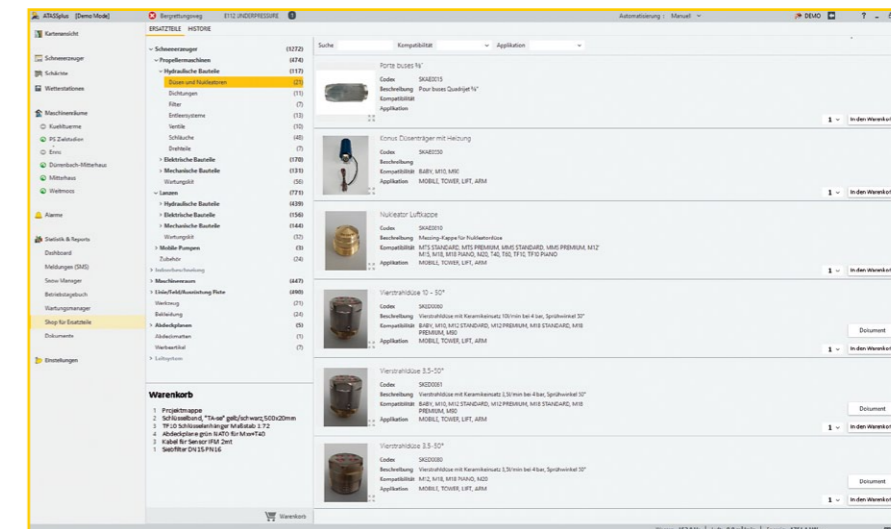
ATASSplus [Demo Mode] Beregnungsweg E112 UNDERPRESSURE Automatisierung: Manuell DEMO ?

ERSATZTEILE HISTORIE

Kartenansicht

Schneeerzeuger
Schächte
Wetterstationen

Maschinenräume
Kuehlturme
PS Zielstation
Enzo
Dorrenbach-Mitterhaus
Mitterhaus
Weitmoos

Alarme

Statistik & Reports
Dashboard
Meldungen (SMS)
Snow Manager
Betriebstagebuch
Wartungsmanager
Shop für Ersatzteile
Dokumente

Einstellungen

| | |
|---|---|
| Schneeerzeuger | (1272) |
| Propellermaschinen | (474) |
| Hydraulische Bauteile | (117) |
| Düsen und Nukleatoren | (21) |
| Dichtungen | (11) |
| Filter | (7) |
| Entleersysteme | (13) |
| Ventile | (10) |
| Schläuche | (48) |
| Drehteile | (7) |
| Elektrische Bauteile | (170) |
| Mechanische Bauteile | (131) |
| Wartungskit | (56) |
| Lanzen | (771) |
| Hydraulische Bauteile | (439) |
| Elektrische Bauteile | (156) |
| Mechanische Bauteile | (144) |
| Wartungskit | (32) |
| Mobile Pumpen | (3) |
| Zubehör | (24) |
| Indoorbeschneiung | |
| Maschinenraum | (447) |
| Linie/Feld/Beschneiungs Piste | (490) |
| Werkzeug | (71) |
| Bekleidung | (24) |
| Abdeckplanen | (5) |
| Abdeckmatten | (1) |
| Werbeartikel | (7) |
| Luftsysteme | |

Warenkorb
1 Projektmappe
1 Schlüsselband, "TA-ss" gelb/schwarz,500x20mm
1 TF10 Schlüsselanhänger Maßstab 1:72
2 Abdeckplane grün N470 für Mov+T40
1 Kabel für Sensor IFM 2m
1 Siebfilter DN15 PN16

Warenkorb

Suche Kompatibilität Applikation

Porte buses ¾"
Codex SKAE0015
Beschreibung Pour buses Quadrijet ¾"
Kompatibilität
Applikation
1 In den Warenkorb

Konus Düsenträger mit Heizung
Codex SKAE0250
Beschreibung
Kompatibilität BABY, M10, M16
Applikation MOBILE, TOWER, LIFT, ARM
1 In den Warenkorb

Nukleator Luftkappe
Codex SKAE0010
Beschreibung Messing-Kappe für Nukleatordüse
Kompatibilität M75 STANDARD, M75 PREMIUM, M95 STANDARD, M90 PREMIUM, M12' M15, M18, M18 PIANO, M20, T40, T60, TF10, TF10 PIANO
Applikation MOBILE, TOWER, LIFT, ARM
1 In den Warenkorb

Vierstrahldüse 10 - 30°
Codex SKED0060
Beschreibung Vierstrahldüse mit Keramikeinsatz 10l/min bei 4 bar, Sprühwinkel 30°
Kompatibilität BABY, M10, M12 STANDARD, M12 PREMIUM, M18 STANDARD, M18 PREMIUM, M50
Applikation MOBILE, TOWER, LIFT, ARM
Dokument
1 In den Warenkorb

Vierstrahldüse 3,5-30°
Codex SKED0061
Beschreibung Vierstrahldüse mit Keramikeinsatz 3,5l/min bei 4bar, Sprühwinkel 30°
Kompatibilität BABY, M10, M12 STANDARD, M12 PREMIUM, M18 STANDARD, M18 PREMIUM, M50
Applikation MOBILE, TOWER, LIFT, ARM
Dokument
1 In den Warenkorb

Vierstrahldüse 3,5-50°
Codex SKED0080
Beschreibung Vierstrahldüse mit Keramikeinsatz 3,5l/min bei 4bar, Sprühwinkel 50°
Kompatibilität M12, M18, M18 PIANO, M20
Applikation MOBILE, TOWER, LIFT, ARM
Dokument
1 In den Warenkorb

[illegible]